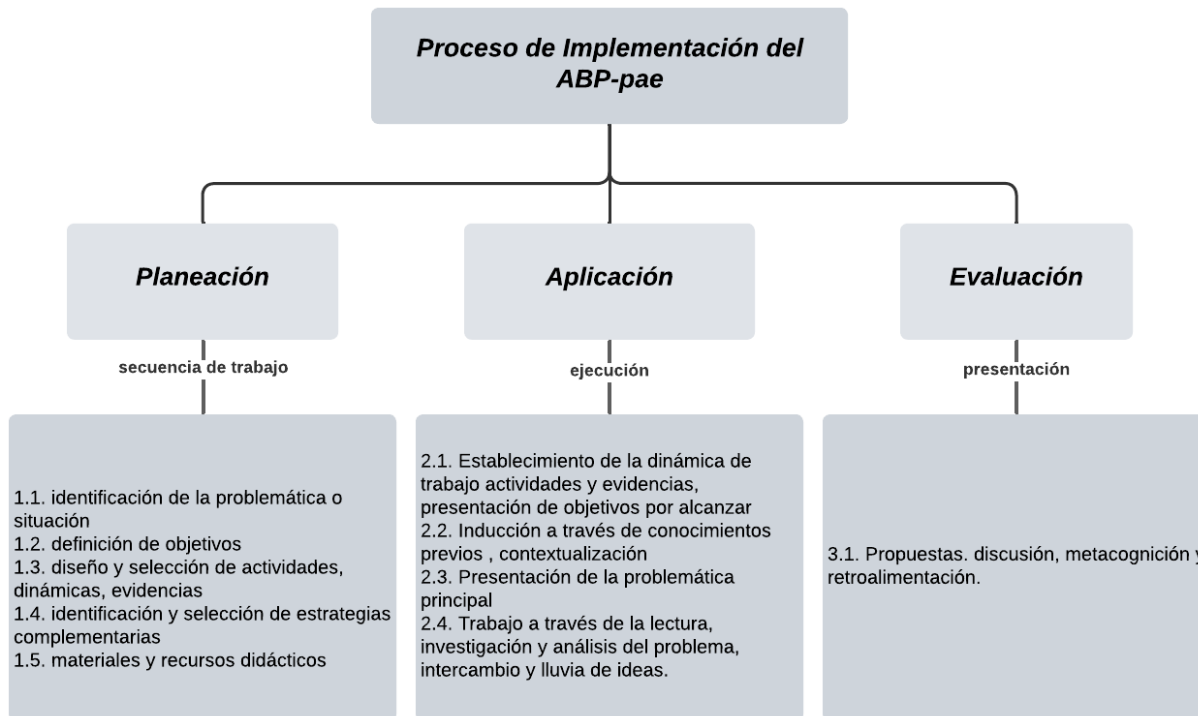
Proceso de Implementación del ABP-pae

Planeación

secuencia de trabajo

1.1. identificación de la problemática o situación
1.2. definición de objetivos
1.3. diseño y selección de actividades, dinámicas, evidencias
1.4. identificación y selección de estrategias complementarias
1.5. materiales y recursos didácticos

Aplicación

ejecución

2.1. Establecimiento de la dinámica de trabajo actividades y evidencias, presentación de objetivos por alcanzar
2.2. Inducción a través de conocimientos previos , contextualización
2.3. Presentación de la problemática principal
2.4. Trabajo a través de la lectura, investigación y análisis del problema, intercambio y lluvia de ideas.

Evaluación

presentación

3.1. Propuestas. discusión, metacognición y retroalimentación.